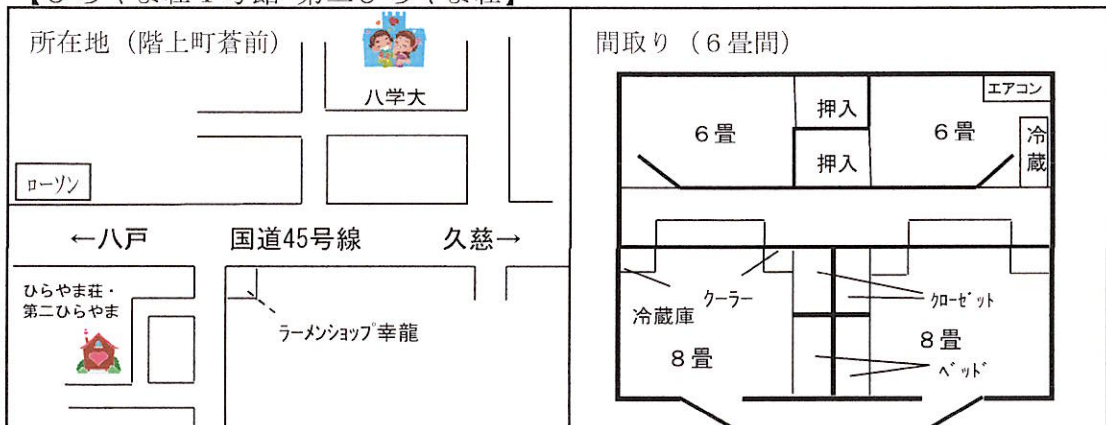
【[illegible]】

所在地（階上町蒼前）

八学大

ローソン

←八戸　国道45号線　久慈→

ひらやま荘・第二ひらやま

ラーメンショップ幸龍

間取り（6畳間）

エアコン

押入

押入

6畳

6畳

冷蔵

クーラー

冷蔵庫

クローゼット

8畳

8畳

ベッド